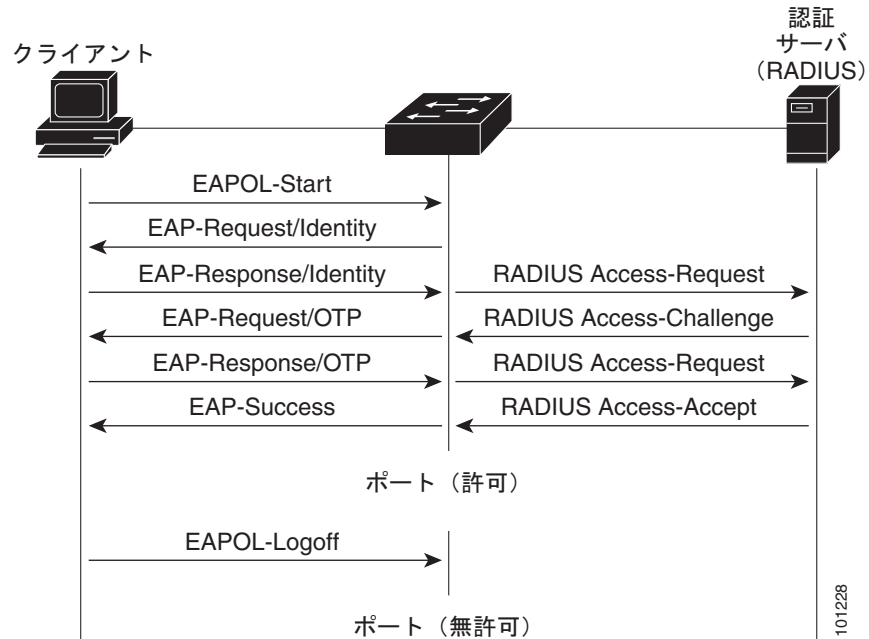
クライアント

認証
サーバ
(RADIUS)

EAPOL-Start

EAP-Request/Identity

EAP-Response/Identity

RADIUS Access-Request

EAP-Request/OTP

RADIUS Access-Challenge

EAP-Response/OTP

RADIUS Access-Request

EAP-Success

RADIUS Access-Accept

ポート（許可）

EAPOL-Logoff

ポート（無許可）

101228